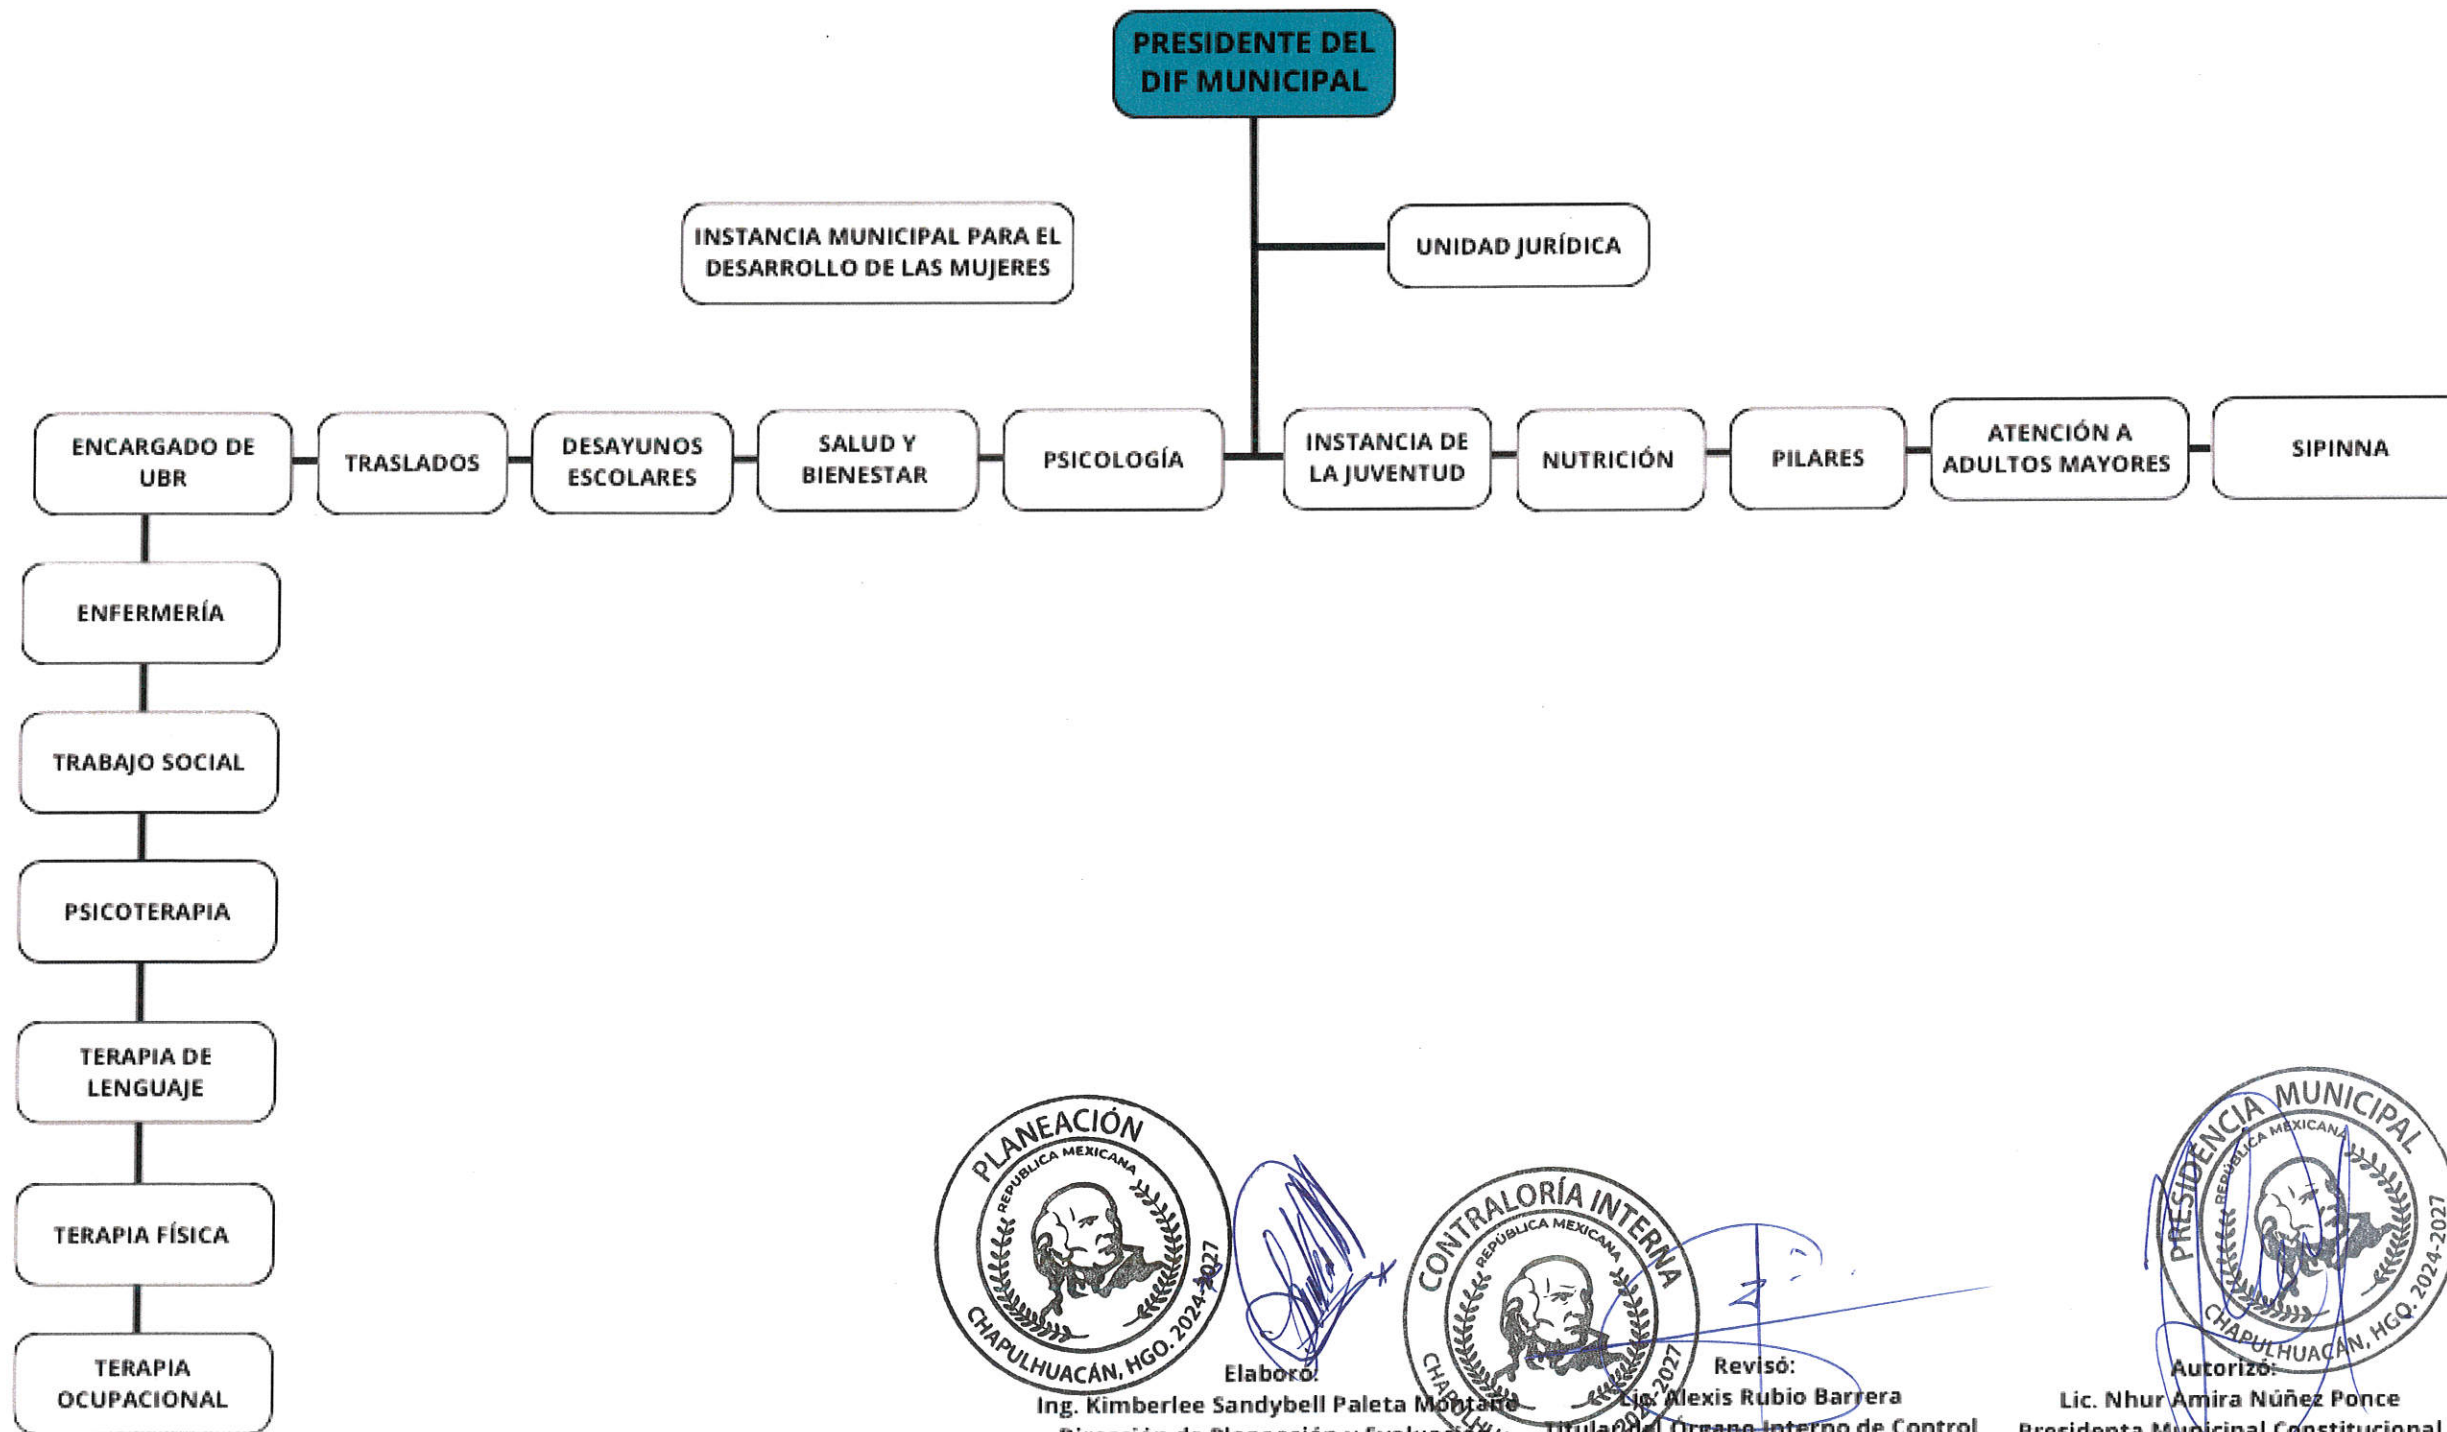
PRESIDENTE DEL DIF MUNICIPAL

INSTANCIA MUNICIPAL PARA EL DESARROLLO DE LAS MUJERES

UNIDAD JURÍDICA

ENCARGADO DE UBR

TRASLADOS

DESAYUNOS ESCOLARES

SALUD Y BIENESTAR

PSICOLOGÍA

INSTANCIA DE LA JUVENTUD

NUTRICIÓN

PILARES

ATENCIÓN A ADULTOS MAYORES

SIPINNA

ENFERMERÍA

TRABAJO SOCIAL

PSICOTERAPIA

TERAPIA DE LENGUAJE

TERAPIA FÍSICA

TERAPIA OCUPACIONAL

PLANEACIÓN
REPÚBLICA MEXICANA
CHAPULHUACÁN, HGO. 2024-2027

CONTRALORÍA INTERNA
REPÚBLICA MEXICANA
CHAPULHUACÁN, HGO. 2024-2027

PRESIDENCIA MUNICIPAL
REPÚBLICA MEXICANA
CHAPULHUACÁN, HGO. 2024-2027

Elaboró:
Ing. Kimberlee Sandybell Paleta Montaño
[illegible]

Revisó:
Lic. Alexis Rubio Barrera
Titular del Órgano Interno de Control

Autorizó:
Lic. Nhur Amira Núñez Ponce
Presidenta Municipal Constitucional